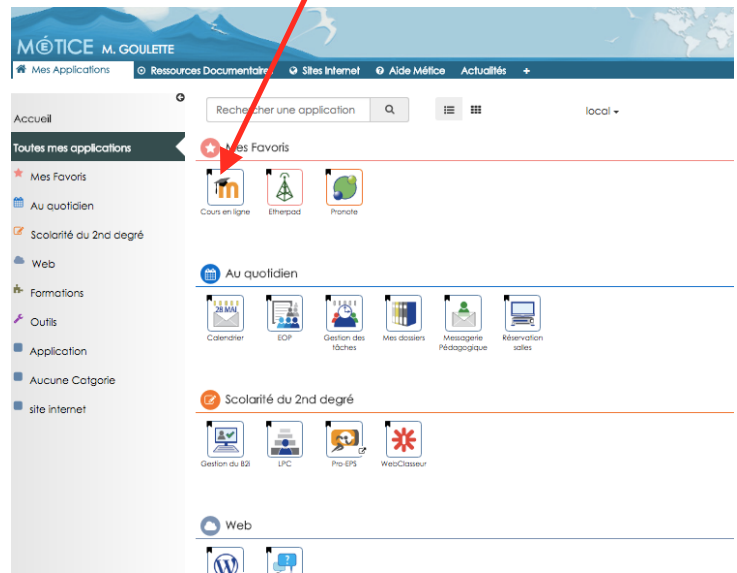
MÉTICE M. GOULETTE

Mes Applications
Ressources Documentaires
Sites Internet
Aide Métice
Actualités
+

Accueil
Toutes mes applications
Mes Favoris
Au quotidien
Scolarité du 2nd degré
Web
Formations
Outils
Application
Aucune Catgorie
site internet

Rechercher une application

local

Mes Favoris

Cours en ligne
Etherpad
Pronote

Au quotidien

28 MAI
Calendrier
EOP
Gestion des tâches
Mes dossiers
Messagerie Pédagogique
Réservation salles

Scolarité du 2nd degré

Gestion du B2I
LPC
Pro-EPS
WebClasseur

Web